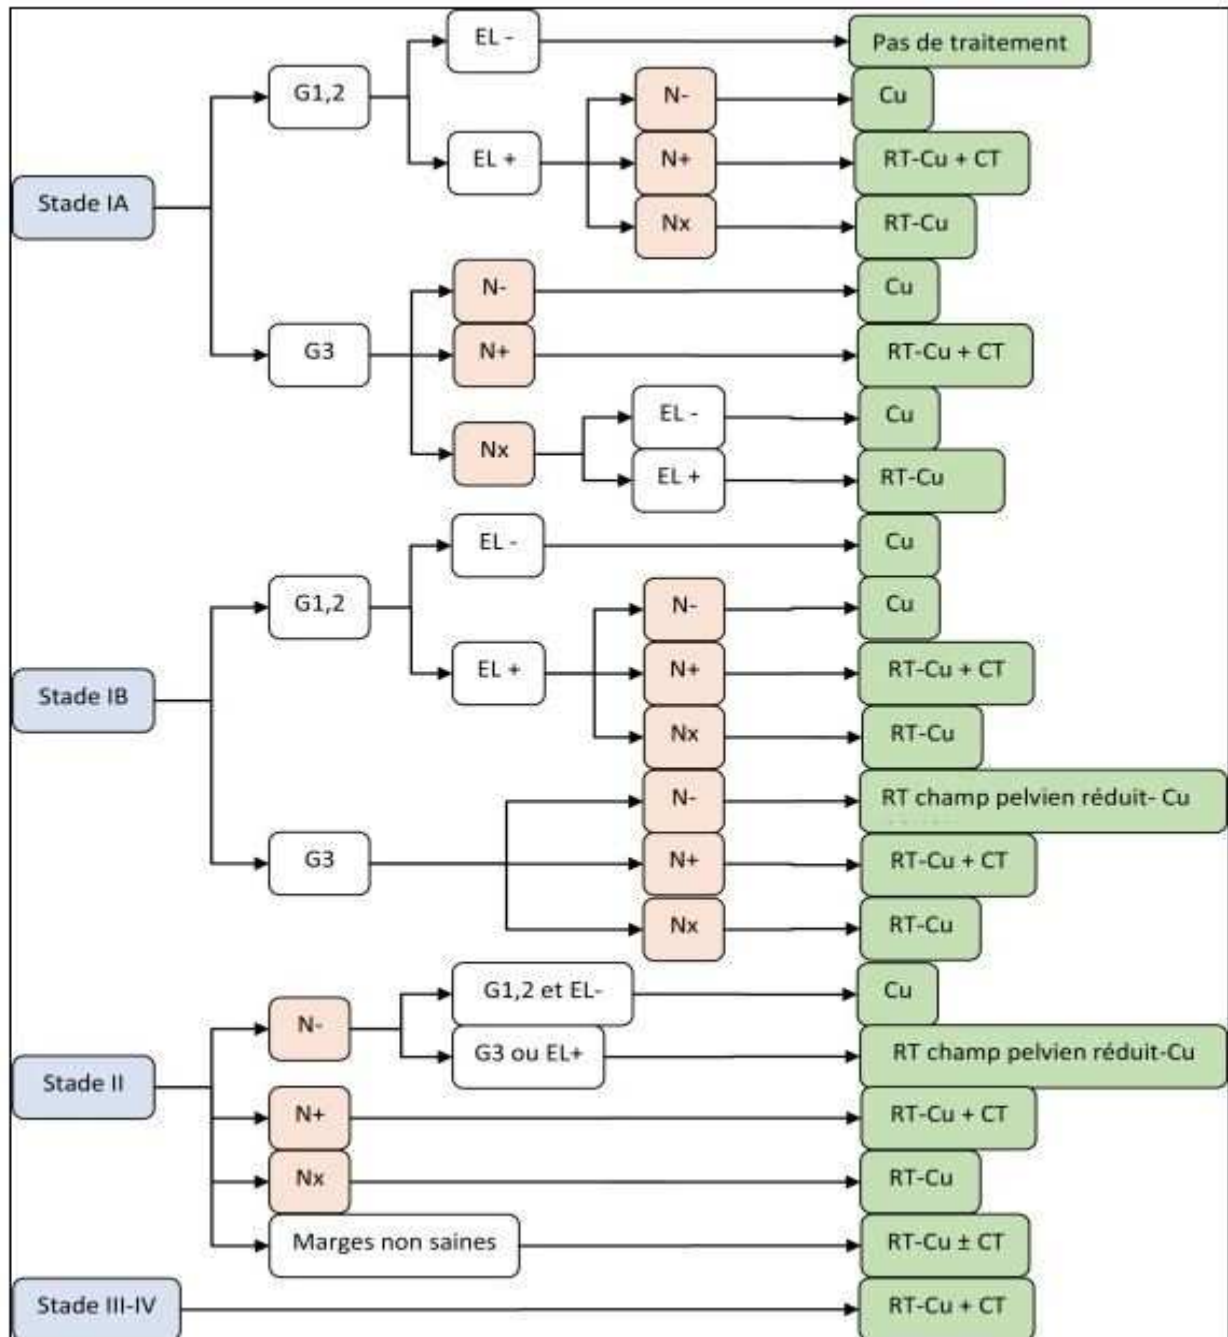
Stade IA

G1,2

EL -

Pas de traitement

EL +

N-

Cu

N+

RT-Cu + CT

Nx

RT-Cu

G3

N-

Cu

N+

RT-Cu + CT

Nx

EL -

Cu

EL +

RT-Cu

Stade IB

G1,2

EL -

Cu

EL +

N-

Cu

N+

RT-Cu + CT

Nx

RT-Cu

G3

N-

RT champ pelvien réduit- Cu

N+

RT-Cu + CT

Nx

RT-Cu

Stade II

N-

G1,2 et EL-

Cu

G3 ou EL+

RT champ pelvien réduit-Cu

N+

RT-Cu + CT

Nx

RT-Cu

Marges non saines

RT-Cu ± CT

Stade III-IV

RT-Cu + CT